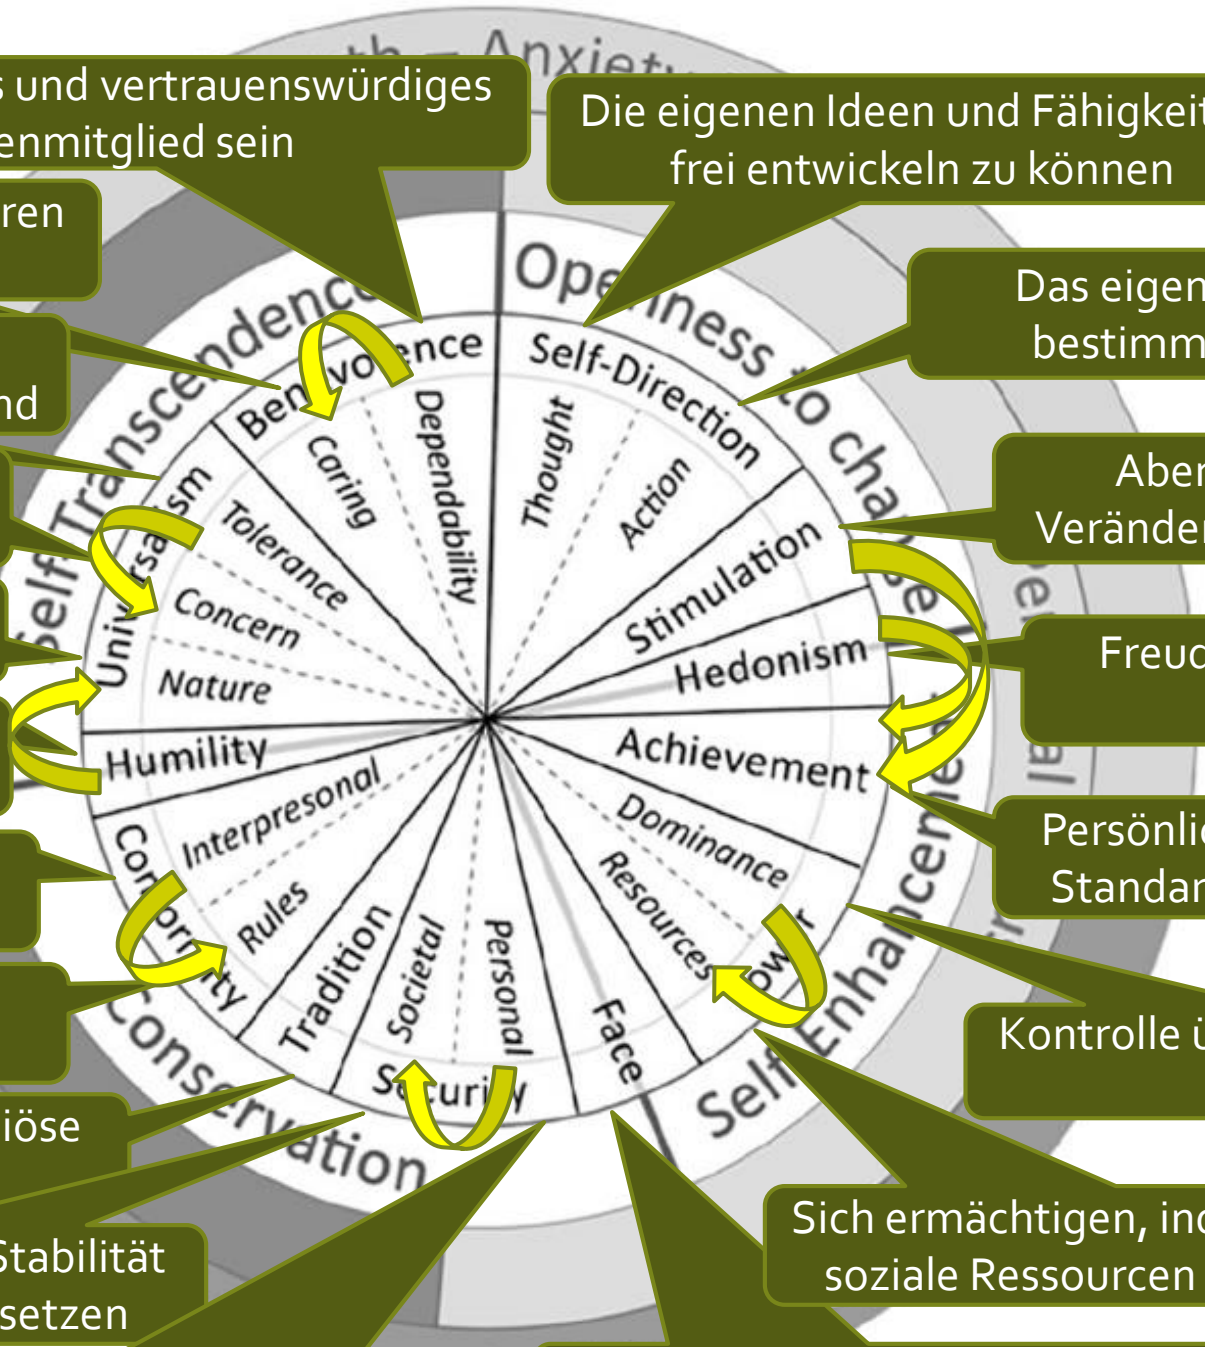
s und vertrauenswürdiges
enmitglied sein

Die eigenen Ideen und Fähigkeit
frei entwickeln zu können

ren

Das eigen
bestimm

nd

Aber
Veränder

Freud

Persönlic
Standar

Kontrolle ü

iöse

Stabilität
setzen

Sich ermächtigen, ind
soziale Ressourcen

th – Anxiety

Self-Transcendence
Openness to change
Self-Enhancement
Conservation

Benevolence
Caring
Dependability
Self-Direction
Thought
Action
Stimulation
Hedonism
Achievement
Dominance
Resources
Power
Face
Security
Personal
Societal
Tradition
Conformity
Rules
Interpresonal
Humility
Universalism
Nature
Concern
Tolerance